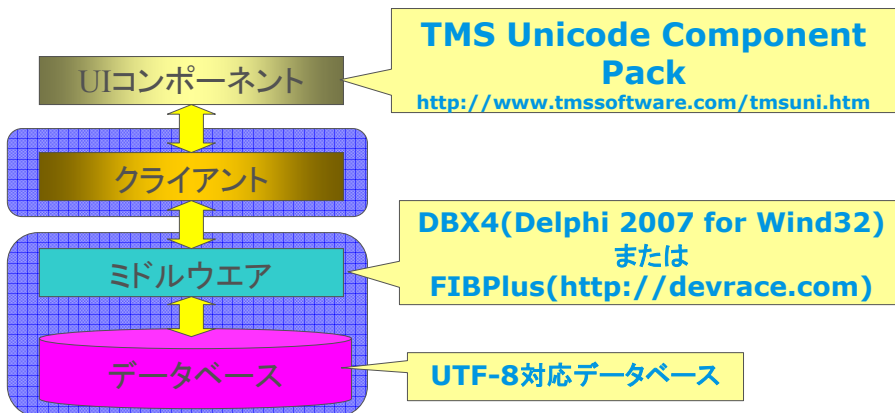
UIコンポーネント

TMS Unicode Component Pack
http://www.tmssoftware.com/tmsuni.htm

クライアント

DBX4(Delphi 2007 for Wind32)
または
FIBPlus(http://devrace.com)

ミドルウエア

データベース

UTF-8対応データベース